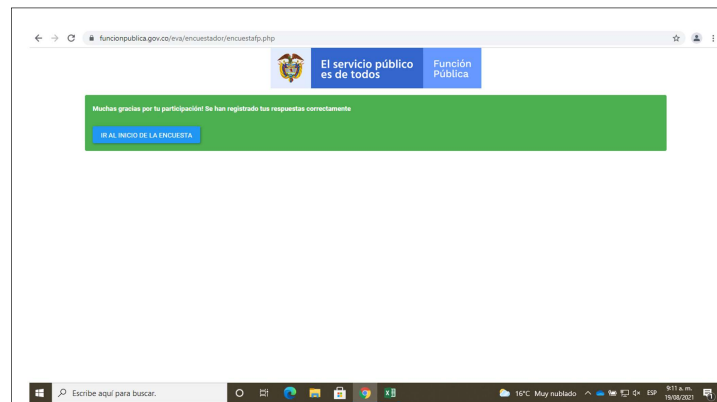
funcionpublica.gov.co/eva/encuestador/encuestafp.php

El servicio público es de todos

Función Pública

Muchas gracias por tu participación! Se han registrado tus respuestas correctamente

IR AL INICIO DE LA ENCUESTA

Escribe aquí para buscar.

16°C Muy nublado

ESP

9:11 a. m.
19/08/2021